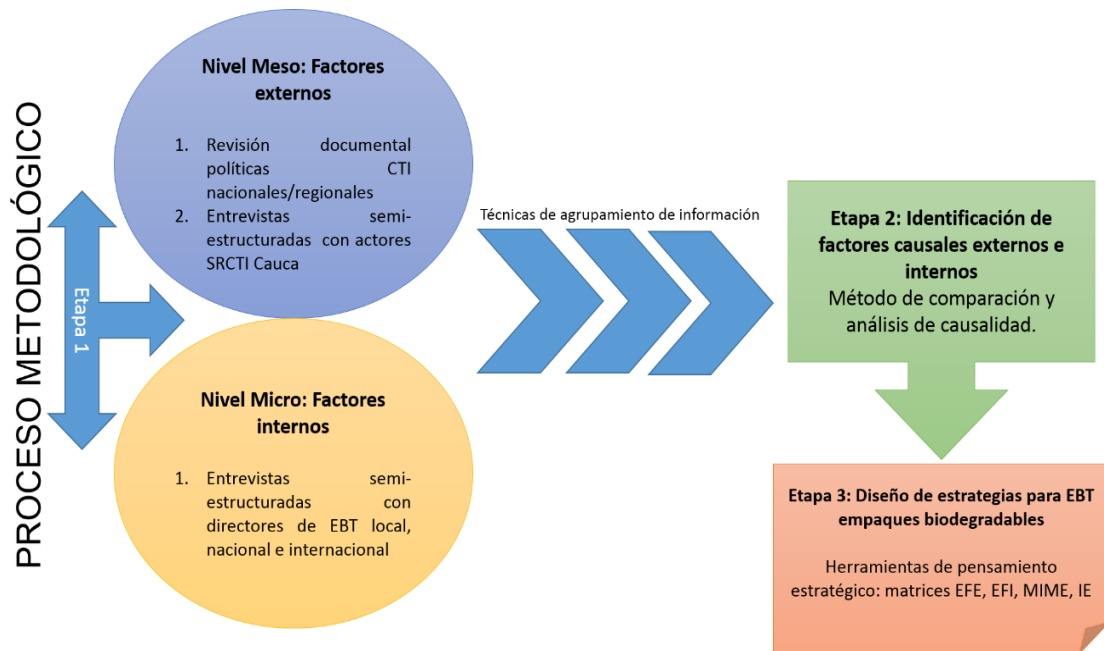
PROCESO METODOLÓGICO

Etapa 1

Nivel Meso: Factores externos

1. Revisión documental políticas CTI nacionales/regionales
2. Entrevistas semi-estructuradas con actores SRCTI Cauca

Nivel Micro: Factores internos

1. Entrevistas semi-estructuradas con directores de EBT local, nacional e internacional

Técnicas de agrupamiento de información

Etapa 2: Identificación de factores causales externos e internos
Método de comparación y análisis de causalidad.

Etapa 3: Diseño de estrategias para EBT empaques biodegradables

Herramientas de pensamiento estratégico: matrices EFE, EFI, MIME, IE